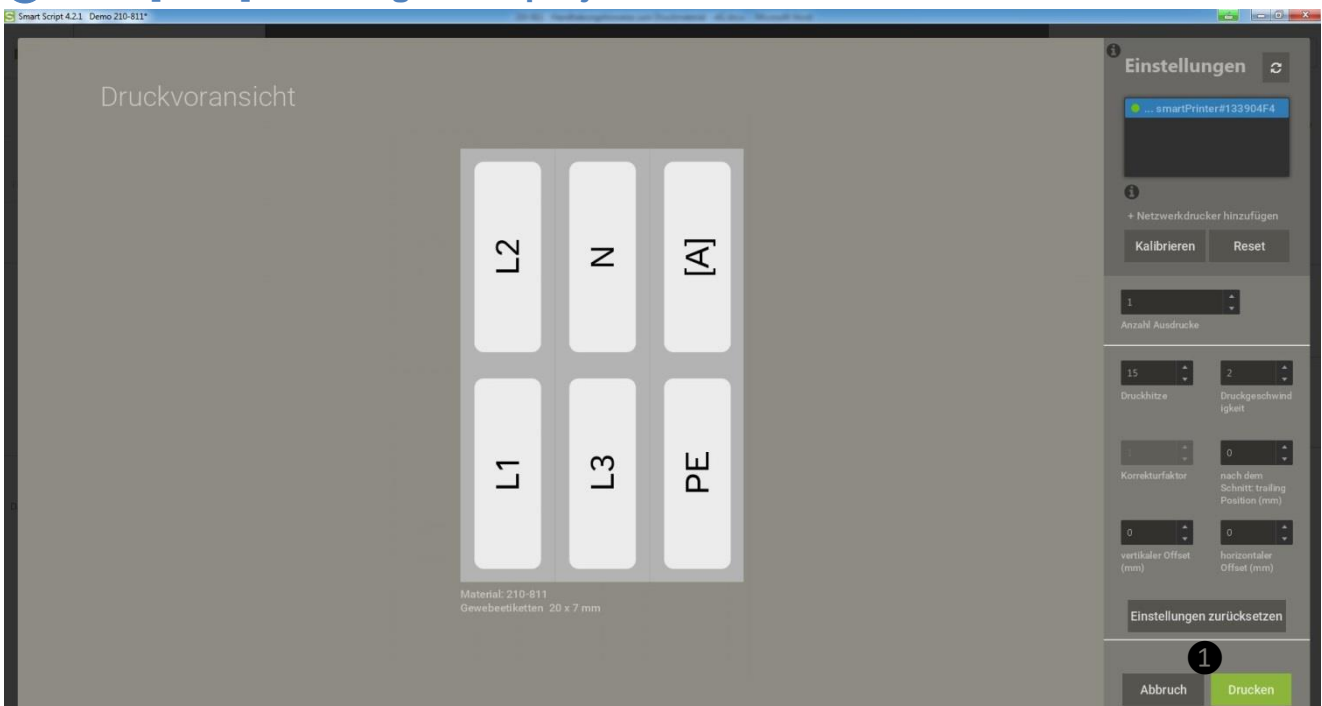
Smart Script 4.2.1 Demo 210-811*

Druckvoransicht

L2
N
[A]
L1
L3
PE

Material: 210-811
Gewebeetiketten 20 x 7 mm

Einstellungen

... smartPrinter#133904F4

+ Netzwerkdrucker hinzufügen

Kalibrieren
Reset

1
Anzahl Ausdrucke

15
Druckhitze
2
Druckgeschwindigkeit

Korrekturfaktor
0
nach dem Schnitt: trailing Position (mm)

0
vertikaler Offset (mm)
0
horizontaler Offset (mm)

Einstellungen zurücksetzen

1
Abbruch
Drucken